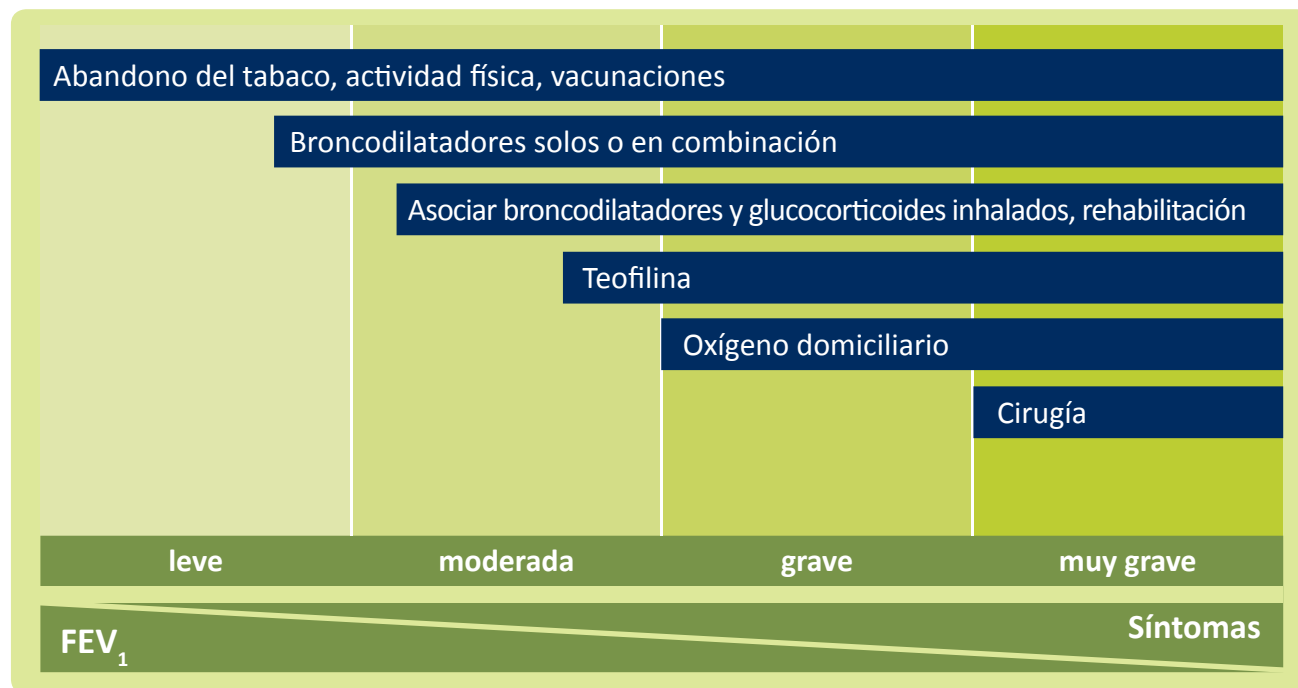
Abandono del tabaco, actividad física, vacunaciones

Broncodilatadores solos o en combinación

Asociar broncodilatadores y glucocorticoides inhalados, rehabilitación

Teofilina

Oxígeno domiciliario

Cirugía

| leve | moderada | grave | muy grave |
|---|---|---|---|

$FEV_1$

Síntomas